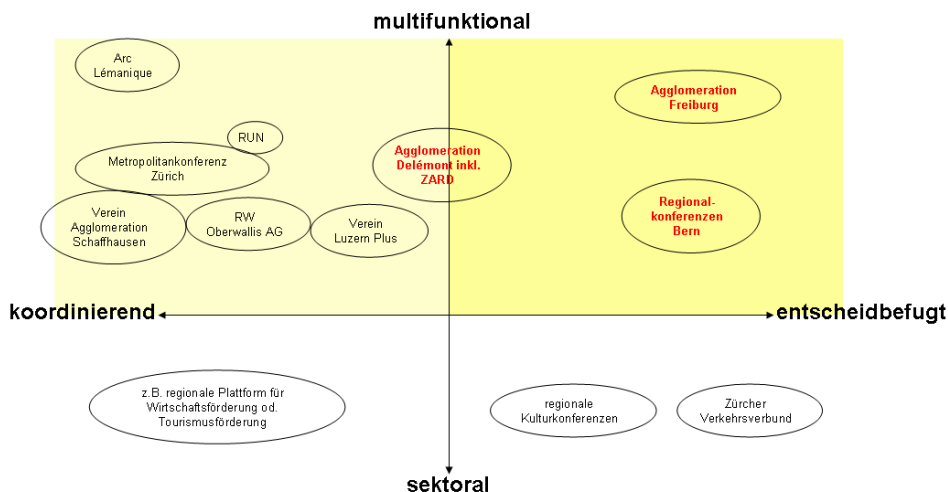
multifunktional

Arc Lémanique

RUN

Metropolitankonferenz Zürich

Verein Agglomeration Schaffhausen

RW Oberwallis AG

Verein Luzern Plus

Agglomeration Delémont inkl. ZARD

Agglomeration Freiburg

Regionalkonferenzen Bern

koordinierend

entscheidbefugt

z.B. regionale Plattform für Wirtschaftsförderung od. Tourismusförderung

regionale Kulturkonferenzen

Zürcher Verkehrsverbund

sektoral